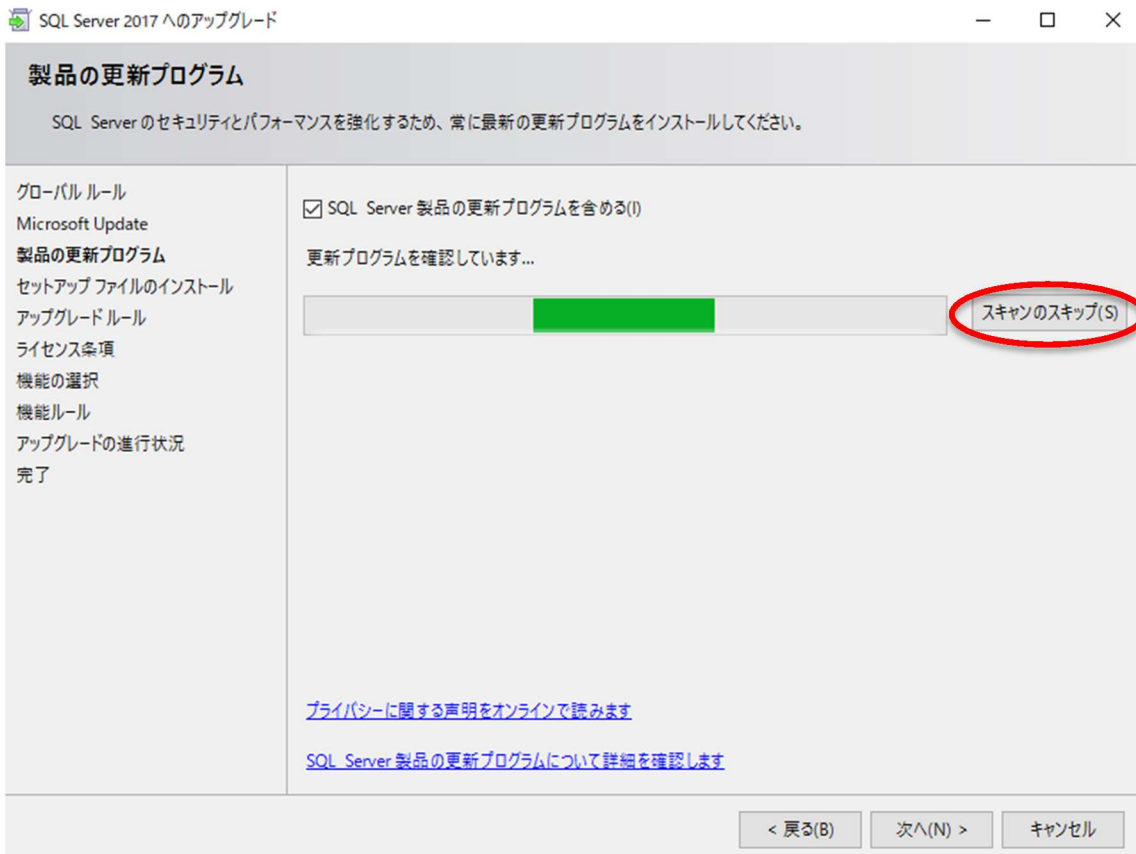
SQL Server 2017 へのアップグレード

製品の更新プログラム

SQL Server のセキュリティとパフォーマンスを強化するため、常に最新の更新プログラムをインストールしてください。

グローバル ルール
Microsoft Update
製品の更新プログラム
セットアップ ファイルのインストール
アップグレード ルール
ライセンス条項
機能の選択
機能ルール
アップグレードの進行状況
完了

☑ SQL Server 製品の更新プログラムを含める(I)

更新プログラムを確認しています...

スキャンのスキップ(S)

プライバシーに関する声明をオンラインで読みます

SQL Server 製品の更新プログラムについて詳細を確認します

< 戻る(B)
次へ(N) >
キャンセル